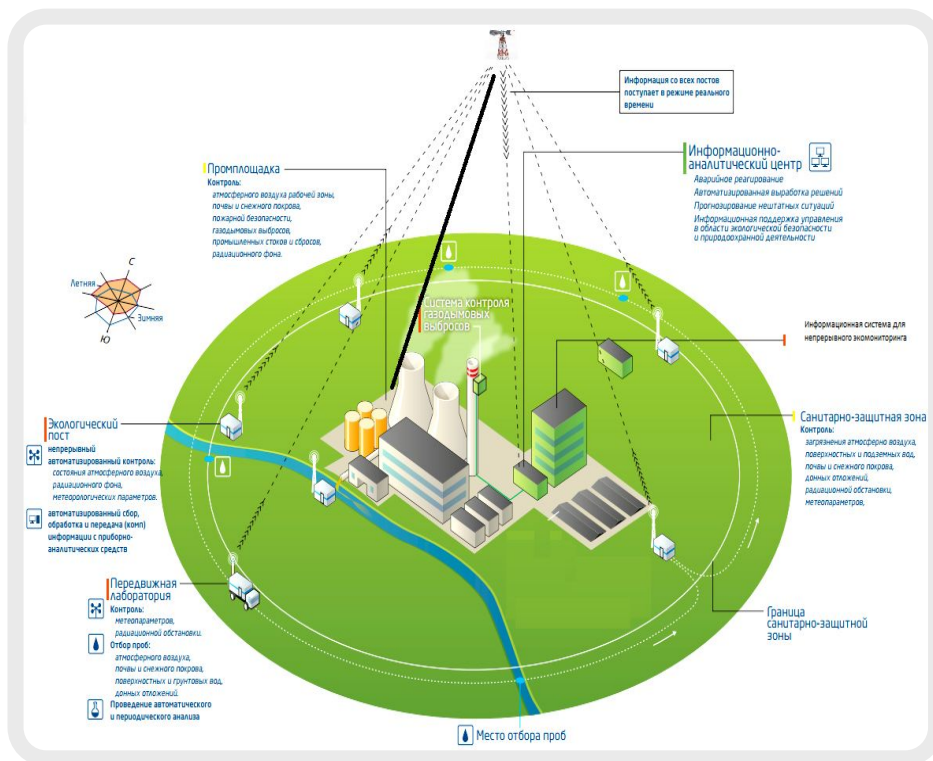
Информация со всех постов поступает в режиме реального времени

Информационно-аналитический центр
Аварийное реагирование
Автоматизированная выработка решений
Прогнозирование нештатных ситуаций
Информационная поддержка управления в области экологической безопасности и природоохранной деятельности

Промплощадка
Контроль:
атмосферного воздуха рабочей зоны,
почвы и снежного покрова,
пожарной безопасности,
газодымовых выбросов,
промышленных стоков и сбросов,
радиационного фона.

С
Летняя
Зимняя
Ю

Система контроля газодымовых выбросов

Информационная система для непрерывного экомониторинга

Экологический пост
непрерывный автоматизированный контроль:
состояния атмосферного воздуха,
радиационного фона,
метеорологических параметров.
автоматизированный сбор, обработка и передача (комп) информации с приборно-аналитических средств

Санитарно-защитная зона
Контроль:
загрязнения атмосферного воздуха,
поверхностных и подземных вод,
почвы и снежного покрова,
донных отложений,
радиационной обстановки,
метеопараметров,

Передвижная лаборатория
Контроль:
метеопараметров,
радиационной обстановки.
Отбор проб:
атмосферного воздуха,
почвы и снежного покрова,
поверхностных и грунтовых вод,
донных отложений.
Проведение автоматического и периодического анализа

Граница санитарно-защитной зоны

Место отбора проб